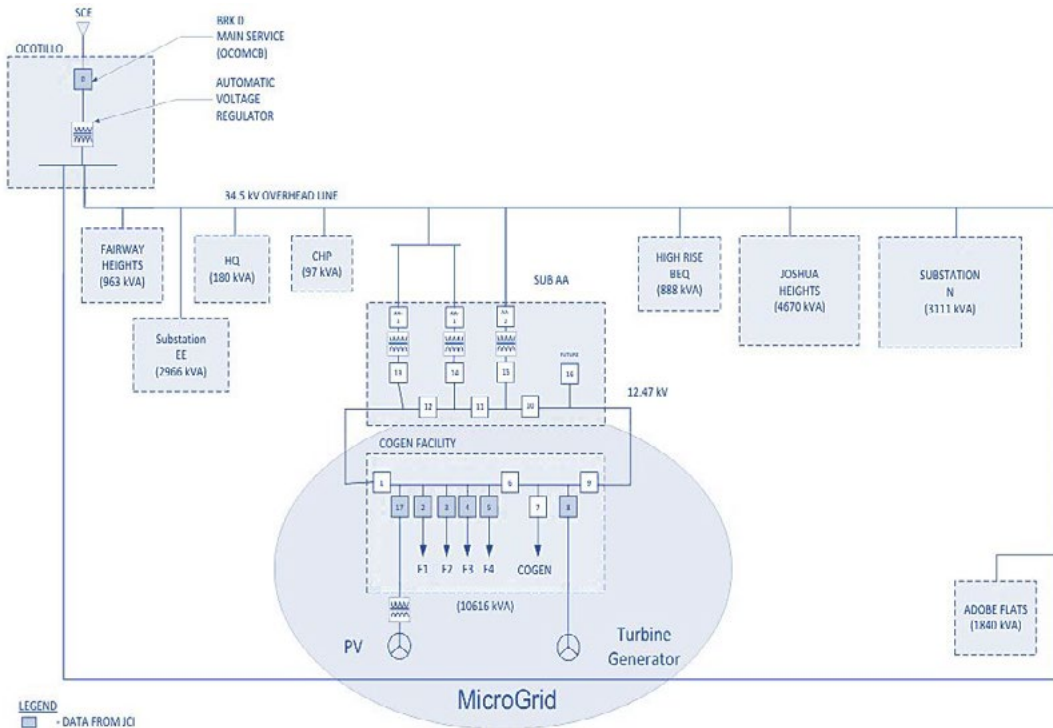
SCE

OCOTILLO

BRK D MAIN SERVICE (OCOMCB)

D

AUTOMATIC VOLTAGE REGULATOR

34.5 kV OVERHEAD LINE

FAIRWAY HEIGHTS (963 kVA)

Substation EE (2966 kVA)

HQ (180 kVA)

CHP (97 kVA)

SUB AA

AA 1

AA 3

AA 2

FUTURE

13

14

15

16

12

11

10

12.47 kV

HIGH RISE BEQ (888 kVA)

JOSHUA HEIGHTS (4670 kVA)

SUBSTATION N (3111 kVA)

COGEN FACILITY

1

6

9

17

2

3

4

5

7

8

F-1

F-2

F-3

F-4

COGEN

(10616 kVA)

PV

Turbine Generator

ADOBE FLATS (1840 kVA)

MicroGrid

LEGEND

- DATA FROM JCI